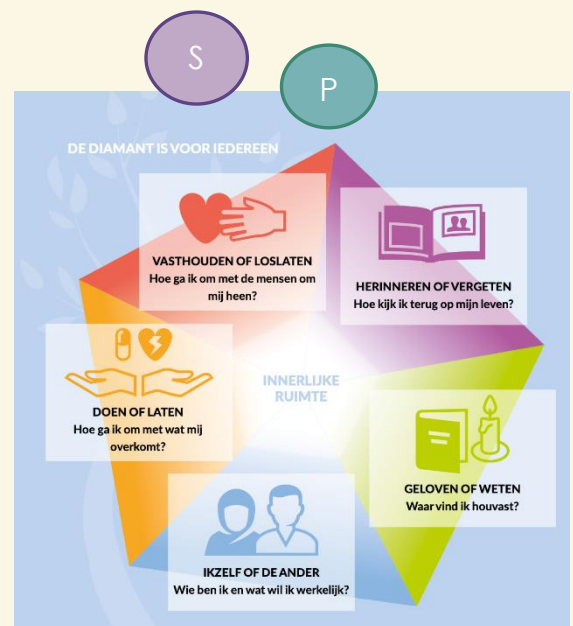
S

P

DE DIAMANT IS VOOR IEDEREEN

VASTHOUDEN OF LOSLATEN
Hoe ga ik om met de mensen om mij heen?

HERINNEREN OF VERGETEN
Hoe kijk ik terug op mijn leven?

INNERLIJKE RUIMTE

DOEN OF LATEN
Hoe ga ik om met wat mij overkomt?

GELOVEN OF WETEN
Waar vind ik houvast?

IKZELF OF DE ANDER
Wie ben ik en wat wil ik werkelijk?